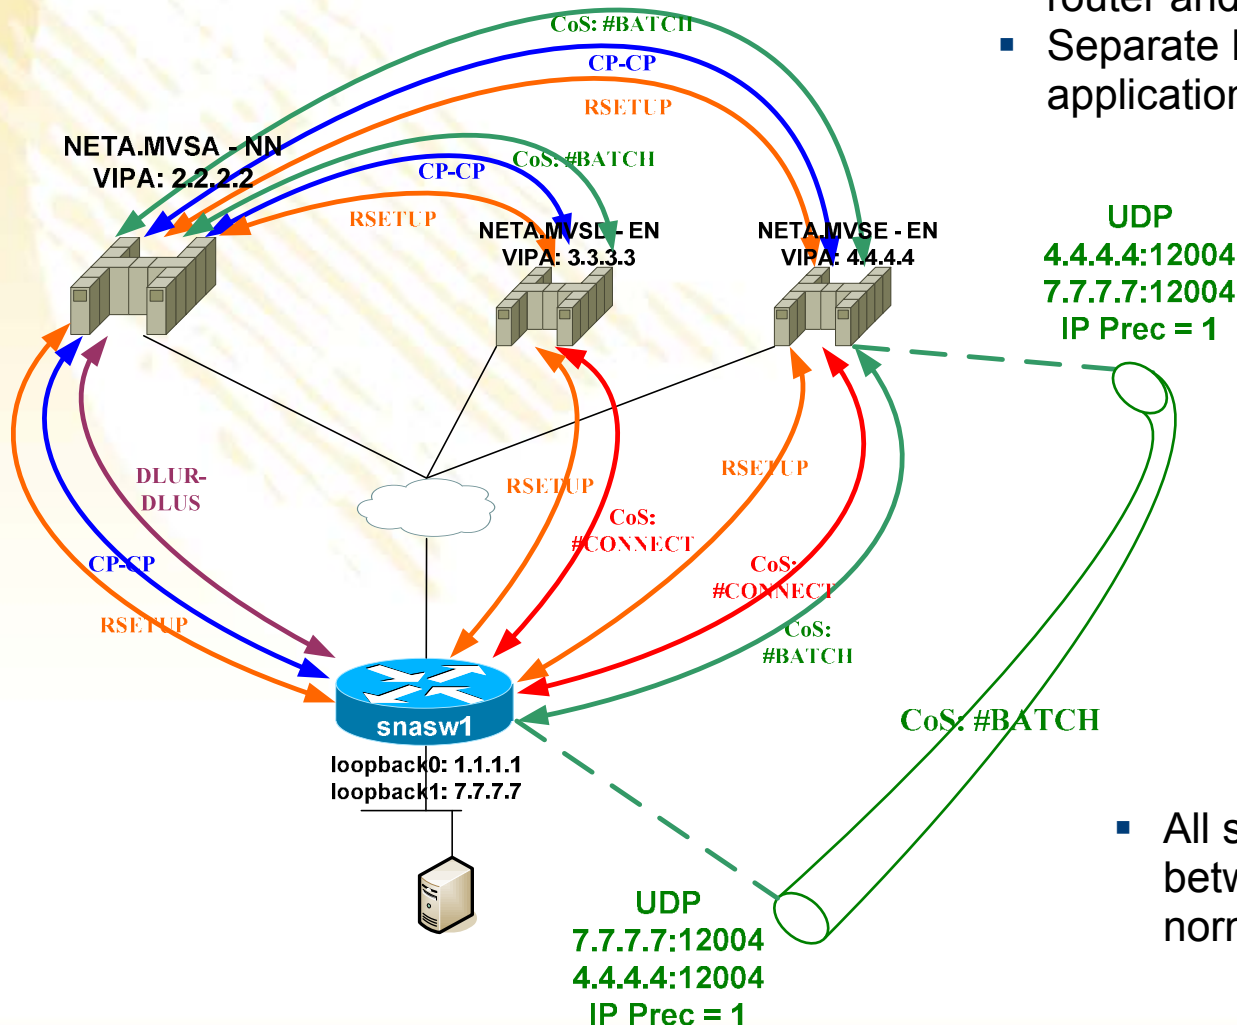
router and

Separate l application

CoS: #BATCH
CP-CP
RSETUP

NETA.MVSA - NN
VIPA: 2.2.2.2

CP-CP
CoS: #BATCH
RSETUP

NETA.MVSD - EN
VIPA: 3.3.3.3

NETA.MVSE - EN
VIPA: 4.4.4.4

UDP
4.4.4.4:12004
7.7.7.7:12004
IP Prec = 1

DLUR-
DLUS

RSETUP

RSETUP

CoS:
#CONNECT

CP-CP

CoS:
#CONNECT

RSETUP

CoS:
#BATCH

CoS: #BATCH

snasw1
loopback0: 1.1.1.1
loopback1: 7.7.7.7

All s betw norn

UDP
7.7.7.7:12004
4.4.4.4:12004
IP Prec = 1